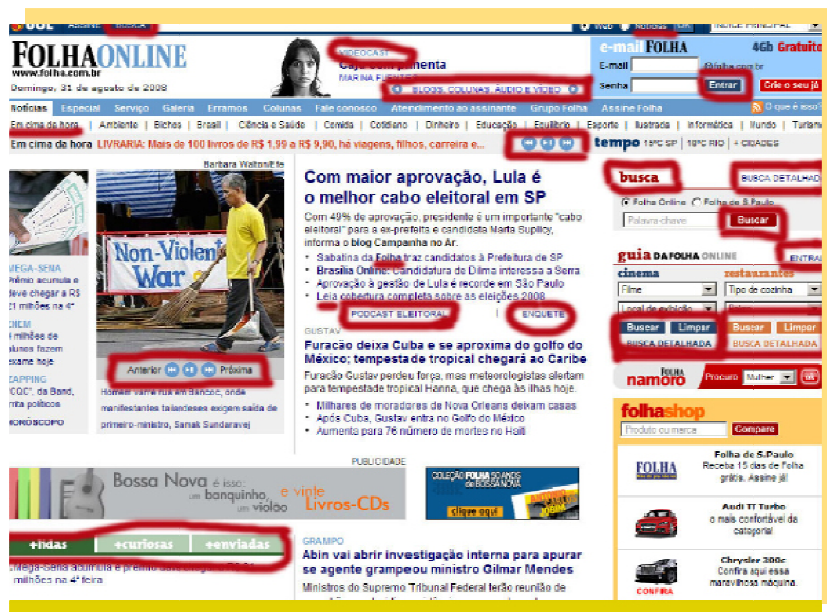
UOL Assine BUSCA Web Notícias OK ÍNDICE PRINCIPAL

FOLHA ONLINE
www.folha.com.br
Domingo, 31 de agosto de 2008

VIDEOCAST
Caça complementa
MARINA FUENTES

BLOGS, COLUNAS, ÁUDIO E VÍDEO

e-mail FOLHA 4Gb Gratuito
E-mail @folha.com.br
Senha Entrar Crie o seu já

Notícias Especial Serviço Galeria Erramos Colunas Fale conosco Atendimento ao assinante Grupo Folha Assine Folha O que é isso?

Em cima da hora | Ambiente | Bichos | Brasil | Ciência e Saúde | Comida | Cotidiano | Dinheiro | Educação | Equilíbrio | Esporte | Ilustrada | Informática | Mundo | Turismo

Em cima da hora LIVRARIA: Mais de 100 livros de R$ 1,99 a R$ 9,90, hé viagens, filhos, carreira e...

tempo 19ºC SP | 19ºC RIO | + CIDADES

Barbara Walton/Efe

Non-Violent War

Anterior Próxima

Homem varre rua em Bancoc, onde manifestantes tailandeses exigem saída de primeiro-ministro, Samak Sundaravej

MEGA-SENA
Prêmio acumula e deve chegar a R$ 21 milhões na 4ª
CIÊNCIA
... milhões de ... humanos fazem exame hoje
ZAPPING
"CQC", da Band, ... critica políticos
HORÓSCOPO

Com maior aprovação, Lula é o melhor cabo eleitoral em SP
Com 49% de aprovação, presidente é um importante "cabo eleitoral" para a ex-prefeita e candidata Marta Suplicy, informa o blog Campanha no Ar.
• Sabatina da Folha traz candidatos à Prefeitura de SP
• Brasília Online: Candidatura de Dilma interessa a Serra
• Aprovação à gestão de Lula é recorde em São Paulo
• Leia cobertura completa sobre as eleições 2008

PODCAST ELEITORAL | ENQUETE

GUSTAV
Furacão deixa Cuba e se aproxima do golfo do México; tempestade tropical chegará ao Caribe
Furacão Gustav perdeu força, mas meteorologistas alertam para tempestade tropical Hanna, que chega às ilhas hoje.
• Milhares de moradores de Nova Orleans deixam casas
• Após Cuba, Gustav entra no Golfo do México
• Aumenta para 76 número de mortes no Haiti

busca BUSCA DETALHADA
Folha Online Folha de S.Paulo
Palavra-chave Buscar

guia DA FOLHA ONLINE ENTRAR
cinema restaurantes
Filme Tipo de cozinha
Local de exibição
Buscar Limpar Buscar Limpar
BUSCA DETALHADA BUSCA DETALHADA

namoro FOLHA Procuro Mulher

PUBLICIDADE
Bossa Nova é isso: um banquinho, um violão e vinte Livros-CDs
COLEÇÃO FOLHA 50 ANOS DE BOSSA NOVA clique aqui

folhashop
Produto ou marca Compare

FOLHA Folha de S.Paulo Receba 15 dias de Folha grátis. Assine já
Audi TT Turbo o mais confortável da categoria
Chrysler 300c Confira aqui essa maravilhosa máquina.

+lidas +curiosas +enviadas
Mega-Sena acumula e prêmio deve chegar a R$ 21 milhões na 4ª feira

GRAMPO
Abin vai abrir investigação interna para apurar se agente grampeou ministro Gilmar Mendes
Ministros do Supremo Tribunal Federal terão reunião de